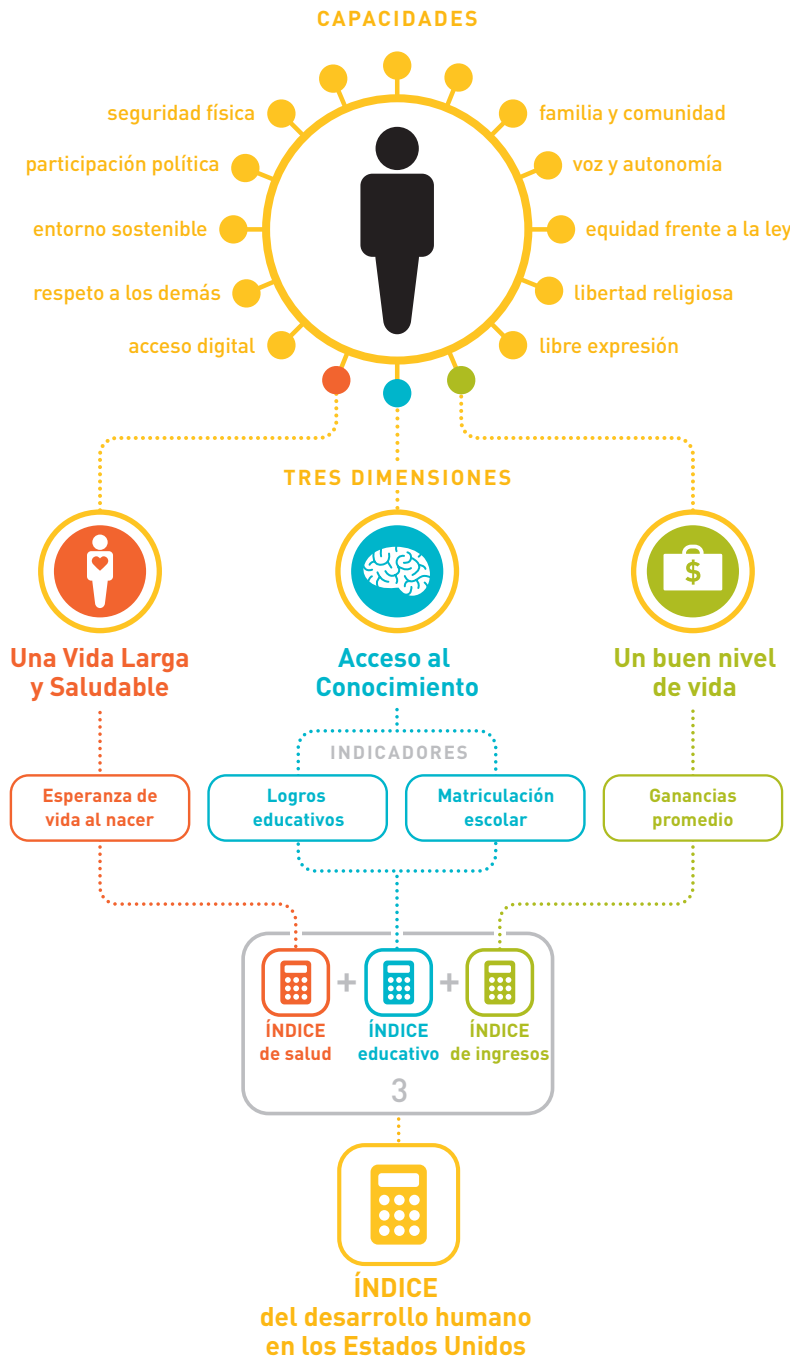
CAPACIDADES

seguridad física

participación política

entorno sostenible

respeto a los demás

acceso digital

familia y comunidad

voz y autonomía

equidad frente a la ley

libertad religiosa

libre expresión

TRES DIMENSIONES

$

Una Vida Larga y Saludable

Acceso al Conocimiento

Un buen nivel de vida

INDICADORES

Esperanza de vida al nacer

Logros educativos

Matriculación escolar

Ganancias promedio

+ +

ÍNDICE de salud

ÍNDICE educativo

ÍNDICE de ingresos

3

ÍNDICE del desarrollo humano en los Estados Unidos